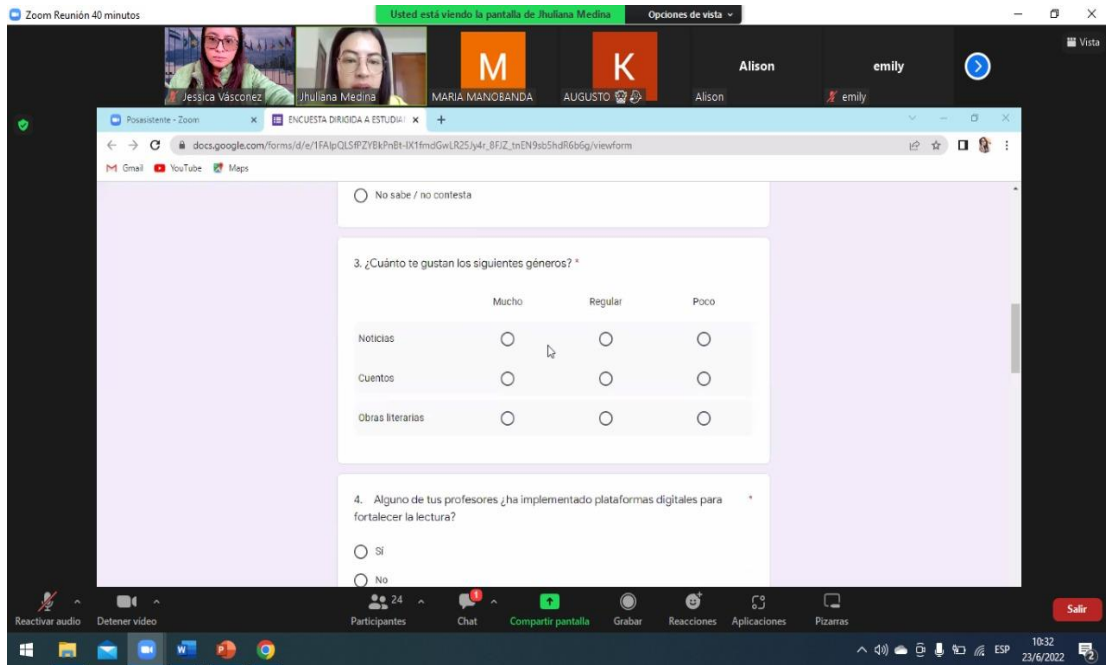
Zoom Reunión 40 minutos

Usted está viendo la pantalla de Jhuliana Medina

Opciones de vista

Vista

Jessica Vásconez

Jhuliana Medina

M
MARIA MANOBANDA

K
AUGUSTO

Alison
Alison

emily
emily

Posasistente - Zoom

ENCUESTA DIRIGIDA A ESTUDIA

docs.google.com/forms/d/e/1FAIpQLSfPZYBkPnBt-lX1fmdGwLR25Jy4r_8FJZ_tnEN9sb5hdR6b6g/viewform

Gmail YouTube Maps

No sabe / no contesta

3. ¿Cuánto te gustan los siguientes géneros? *

| | Mucho | Regular | Poco |
|---|---|---|---|
| Noticias | | | |
| Cuentos | | | |
| Obras literarias | | | |

4. Alguno de tus profesores ¿ha implementado plataformas digitales para fortalecer la lectura? *

Sí

No

Reactivar audio

Detener vídeo

24
Participantes

Chat

Compartir pantalla

Grabar

Reacciones

Aplicaciones

Pizarras

Salir

ESP

10:32
23/6/2022